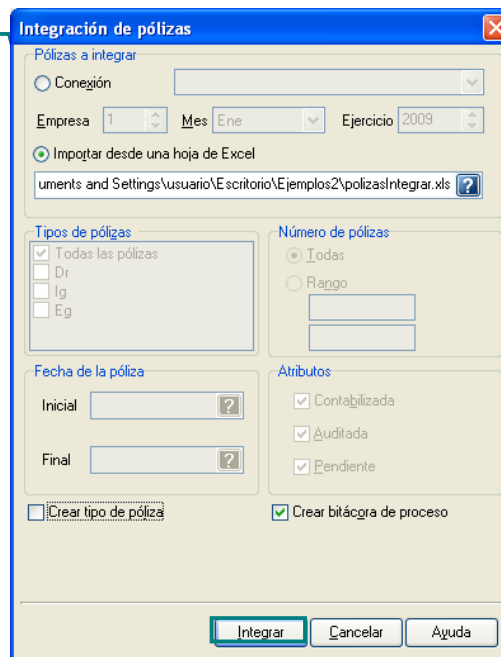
Integración de pólizas

Pólizas a integrar

Conexión

Empresa 1 Mes Ene Ejercicio 2009

Importar desde una hoja de Excel

uments and Settings\usuario\Escritorio\Ejemplos2\polizasIntegrar.xls ?

Tipos de pólizas

Todas las pólizas

Dr

Ig

Eg

Número de pólizas

Todas

Rango

Fecha de la póliza

Inicial ?

Final ?

Atributos

Contabilizada

Auditada

Pendiente

Crear tipo de póliza

Crear bitácora de proceso

Integrar Cancelar Ayuda